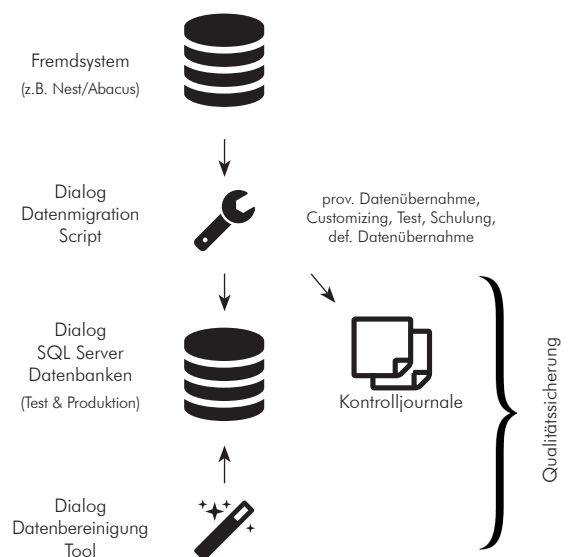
Fremdsystem
(z.B. Nest/Abacus)

Dialog
Datenmigration
Script

prov. Datenübernahme,
Customizing, Test, Schulung,
def. Datenübernahme

Dialog
SQL Server
Datenbanken
(Test & Produktion)

Kontrolljournale

Qualitätssicherung

Dialog
Datenbereinigung
Tool